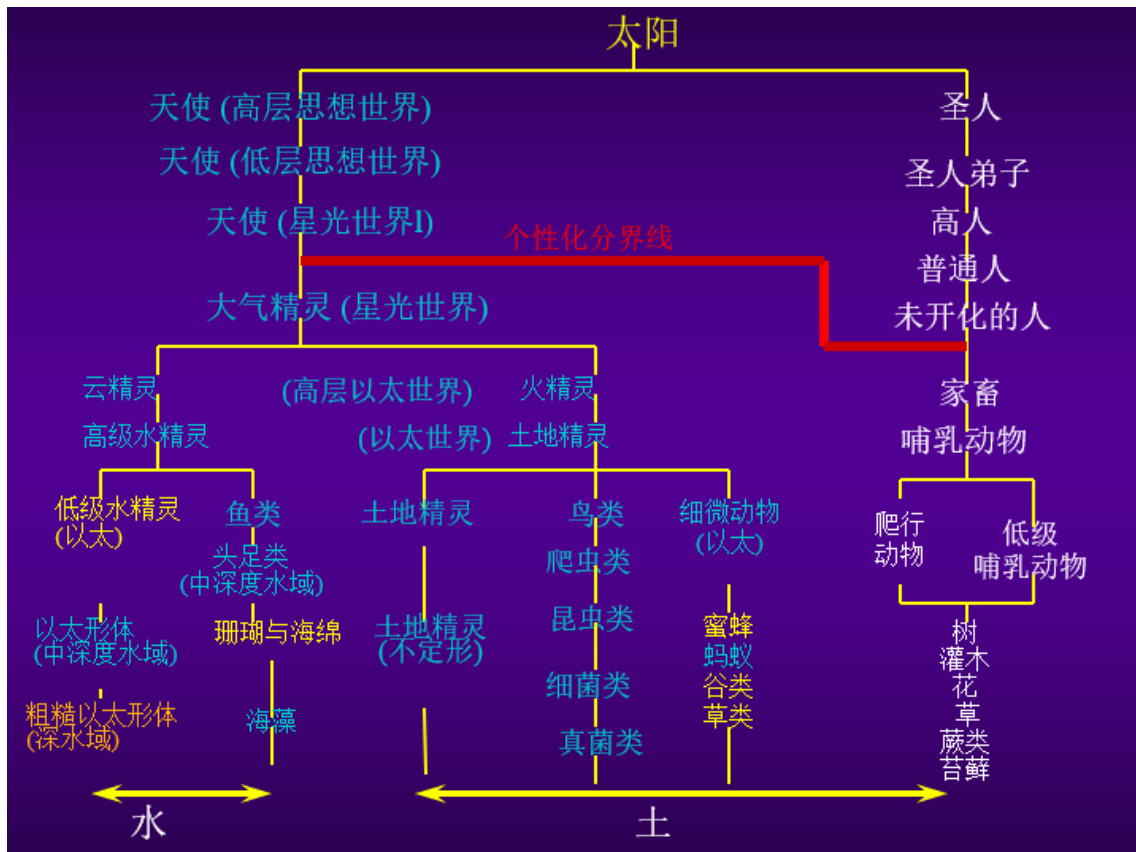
太阳

天使 (高层思想世界)
天使 (低层思想世界)
天使 (星光世界l)

圣人
圣人弟子
高人
普通人
未开化的人

个性化分界线

大气精灵 (星光世界)

云精灵
高级水精灵

(高层以太世界)
(以太世界)

火精灵
土地精灵

家畜
哺乳动物

低级水精灵
(以太)

鱼类
头足类
(中深度水域)

以太形体
(中深度水域)

珊瑚与海绵

粗糙以太形体
(深水域)

海藻

土地精灵

土地精灵
(不定形)

鸟类
爬虫类
昆虫类
细菌类
真菌类

细微动物
(以太)

蜜蜂
蚂蚁
谷类
草类

爬行
动物

低级
哺乳动物

树
灌木
花
草
蕨类
苔藓

水

土